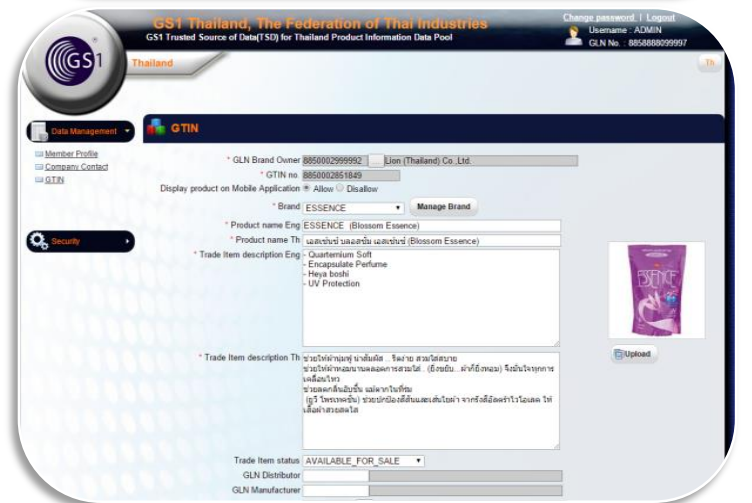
GS1 Thailand, The Federation of Thai Industries
GS1 Trusted Source of Data(TSD) for Thailand Product Information Data Pool

Change password | Logout
Username : ADMIN
GLN No. : 8858888099997

GS1

Thailand

Th

Data Management

Member Profile
Company Contact
GTIN

Security

GTIN

* GLN Brand Owner 8850002999992 ... Lion (Thailand) Co.,Ltd.
* GTIN no. 8850002851849
Display product on Mobile Application ● Allow ○ Disallow
* Brand ESSENCE Manage Brand
* Product name Eng ESSENCE (Blossom Essence)
* Product name Th เอสเซ้นซ์ บลอสซั่ม เอสเซ้นซ์ (Blossom Essence)
* Trade Item description Eng - Quarternium Soft
- Encapsulate Perfume
- Heya boshi
- UV Protection

* Trade Item description Th ช่วยให้ผ้านุ่มฟู น่าสัมผัส ... รีดง่าย สวมใส่สบาย
ช่วยให้ผ้าหอมนานตลอดการสวมใส่ ...(ยิ่งขยับ...ผ้ายิ่งหอม) จึงมั่นใจทุกการเคลื่อนไหว
ช่วยลดกลิ่นอับชื้น แม้ตากในที่ร่ม
(ยูวี โพรเทคชั่น) ช่วยปกป้องสีสันและเส้นใยผ้า จากรังสียูวี ให้เสื้อผ้าสวยสดใส

Upload

Trade Item status AVAILABLE_FOR_SALE
GLN Distributor
GLN Manufacturer